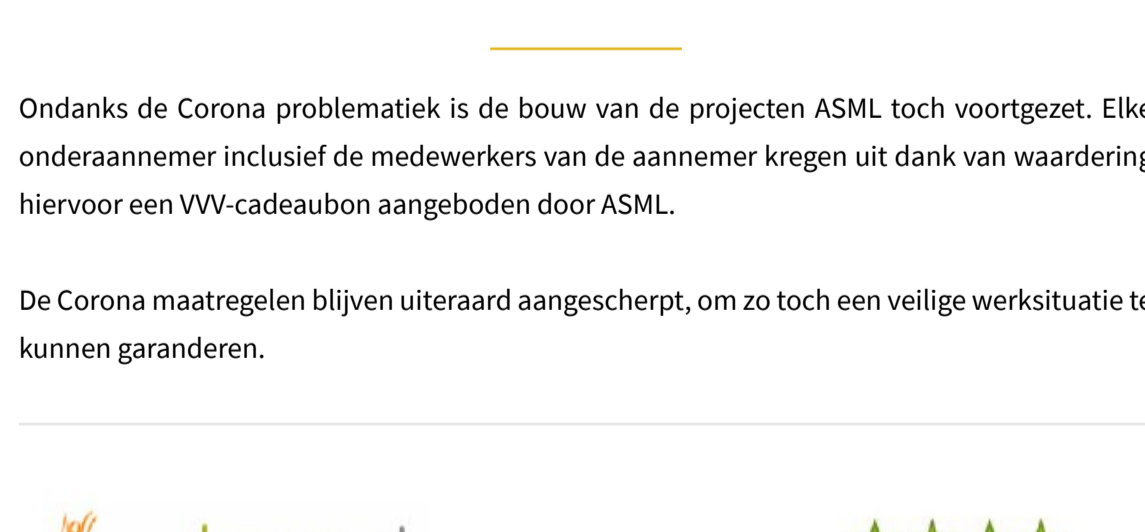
Ondanks de Corona problematiek is de bouw van de projecten ASML toch voortgezet. Elk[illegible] onderaannemer inclusief de medewerkers van de aannemer kregen uit dank van waardering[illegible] hiervoor een VVV-cadeaubon aangeboden door ASML.

De Corona maatregelen blijven uiteraard aangescherpt, om zo toch een veilige werksituatie t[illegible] kunnen garanderen.